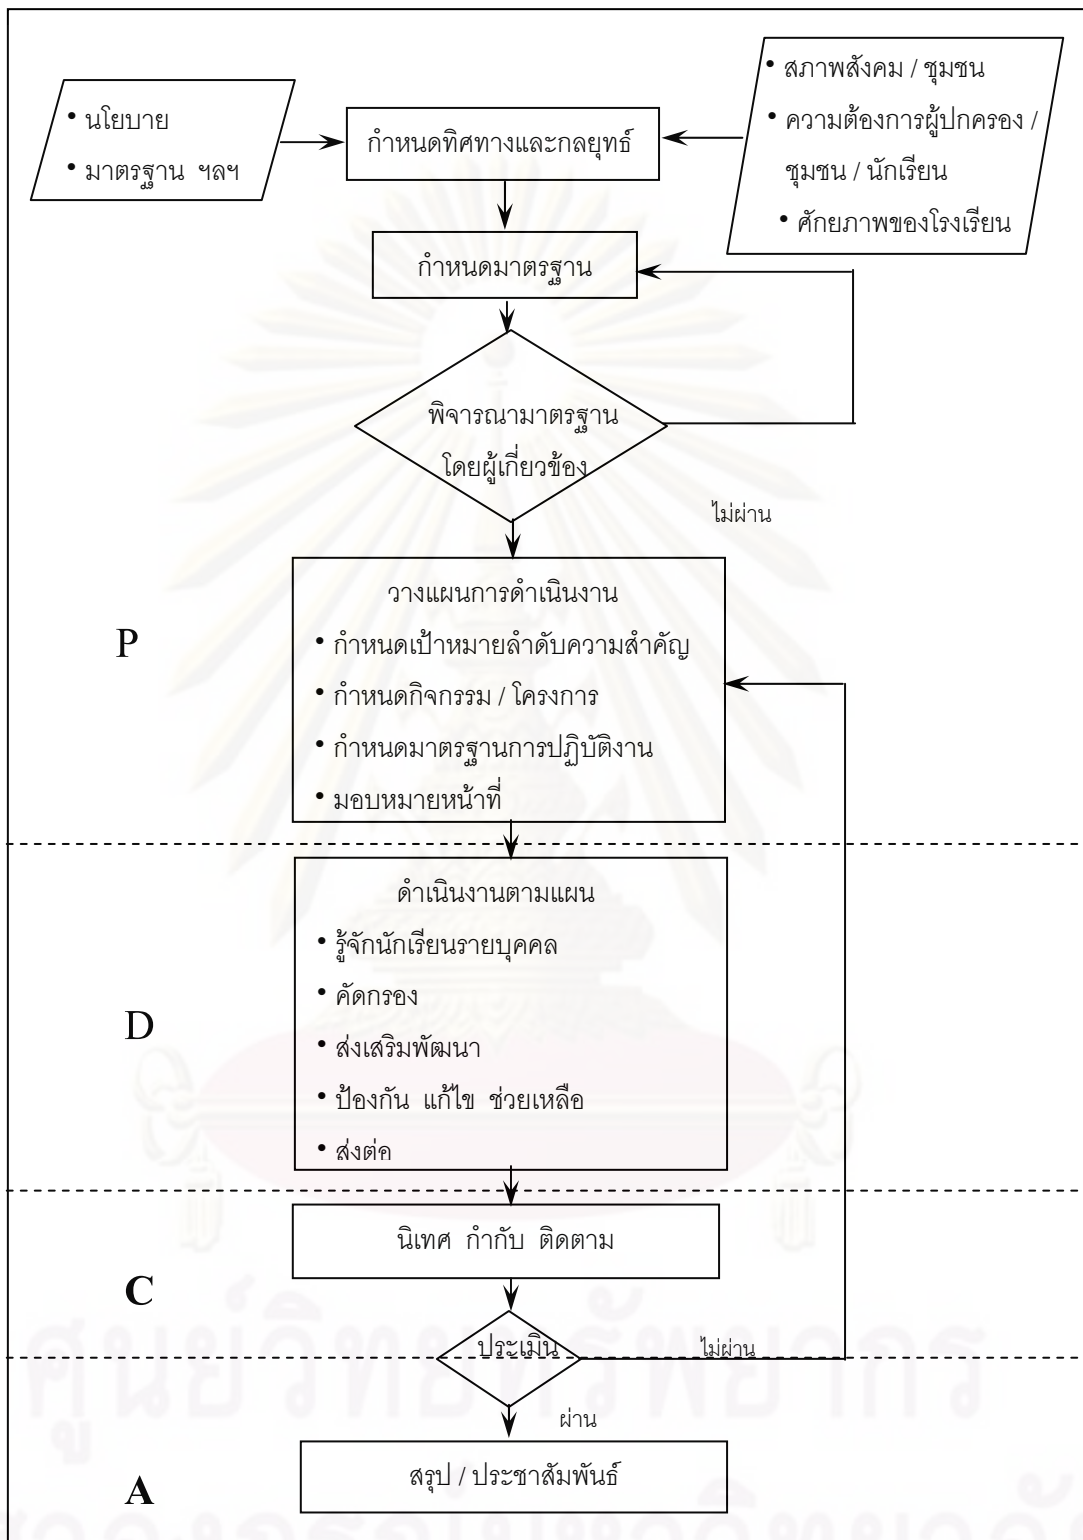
• นโยบาย
• มาตรฐาน ฯลฯ

กำหนดทิศทางและกลยุทธ์

• สภาพสังคม / ชุมชน
• ความต้องการผู้ปกครอง / ชุมชน / นักเรียน
• ศักยภาพของโรงเรียน

กำหนดมาตรฐาน

พิจารณามาตรฐาน โดยผู้เกี่ยวข้อง

ไม่ผ่าน

P

วางแผนการดำเนินงาน
• กำหนดเป้าหมายลำดับความสำคัญ
• กำหนดกิจกรรม / โครงการ
• กำหนดมาตรฐานการปฏิบัติงาน
• มอบหมายหน้าที่

D

ดำเนินงานตามแผน
• รู้จักนักเรียนรายบุคคล
• คัดกรอง
• ส่งเสริมพัฒนา
• ป้องกัน แก้ไข ช่วยเหลือ
• ส่งต่อ

C

นิเทศ กำกับ ติดตาม

ประเมิน

ไม่ผ่าน

ผ่าน

A

สรุป / ประชาสัมพันธ์

ศูนย์วิทยทรัพยากร